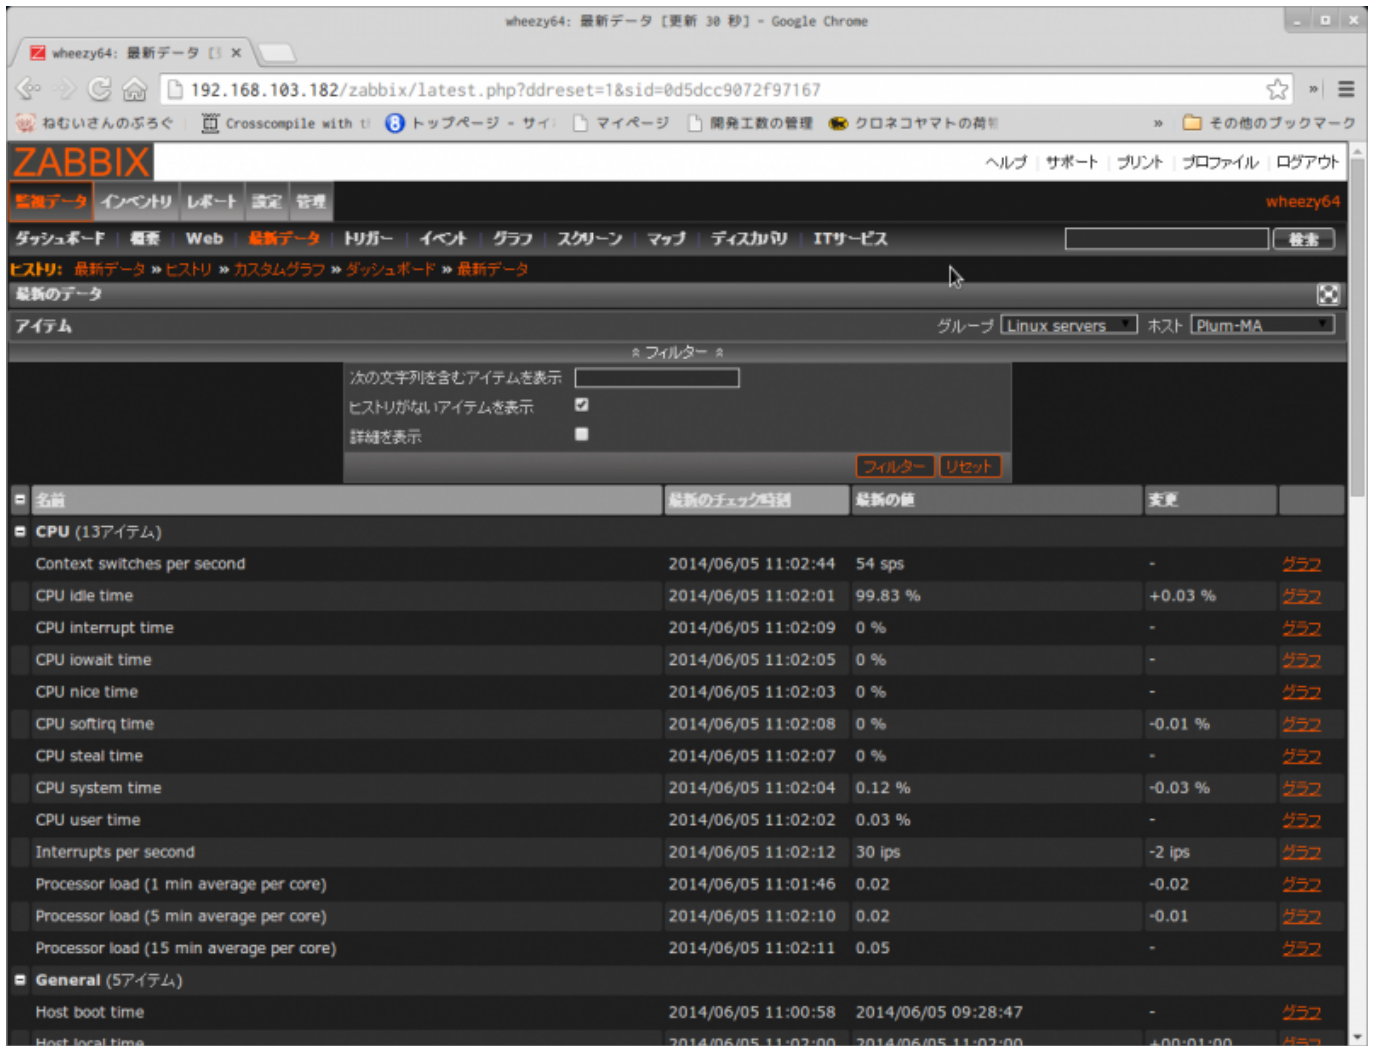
wheezy64: 最新データ [更新 30 秒] - Google Chrome

wheezy64: 最新データ [

192.168.103.182/zabbix/latest.php?ddreset=1&sid=0d5dcc9072f97167

ねむいさんのぶろぐ | Crosscompile with | トップページ - サイ | マイページ | 開発工数の管理 | クロネコヤマトの荷 | » | その他のブックマーク

ZABBIX

ヘルプ | サポート | プリント | プロファイル | ログアウト

監視データ | インベントリ | レポート | 設定 | 管理

wheezy64

ダッシュボード | 概要 | Web | 最新データ | トリガー | イベント | グラフ | スクリーン | マップ | ディスカバリ | ITサービス

検索

ヒストリ: 最新データ » ヒストリ » カスタムグラフ » ダッシュボード » 最新データ

最新のデータ

アイテム

グループ Linux servers ホスト Plum-MA

フィルター

次の文字列を含むアイテムを表示

ヒストリがないアイテムを表示

詳細を表示

フィルター | リセット

| 名前 | 最新のチェック時刻 | 最新の値 | 変更 | |
|---|---|---|---|---|
| CPU (13アイテム) | | | | |
| Context switches per second | 2014/06/05 11:02:44 | 54 sps | - | グラフ |
| CPU idle time | 2014/06/05 11:02:01 | 99.83 % | +0.03 % | グラフ |
| CPU interrupt time | 2014/06/05 11:02:09 | 0 % | - | グラフ |
| CPU iowait time | 2014/06/05 11:02:05 | 0 % | - | グラフ |
| CPU nice time | 2014/06/05 11:02:03 | 0 % | - | グラフ |
| CPU softirq time | 2014/06/05 11:02:08 | 0 % | -0.01 % | グラフ |
| CPU steal time | 2014/06/05 11:02:07 | 0 % | - | グラフ |
| CPU system time | 2014/06/05 11:02:04 | 0.12 % | -0.03 % | グラフ |
| CPU user time | 2014/06/05 11:02:02 | 0.03 % | - | グラフ |
| Interrupts per second | 2014/06/05 11:02:12 | 30 ips | -2 ips | グラフ |
| Processor load (1 min average per core) | 2014/06/05 11:01:46 | 0.02 | -0.02 | グラフ |
| Processor load (5 min average per core) | 2014/06/05 11:02:10 | 0.02 | -0.01 | グラフ |
| Processor load (15 min average per core) | 2014/06/05 11:02:11 | 0.05 | - | グラフ |
| General (5アイテム) | | | | |
| Host boot time | 2014/06/05 11:00:58 | 2014/06/05 09:28:47 | - | グラフ |
| Host local time | 2014/06/05 11:02:00 | 2014/06/05 11:02:00 | +00:01:00 | グラフ |